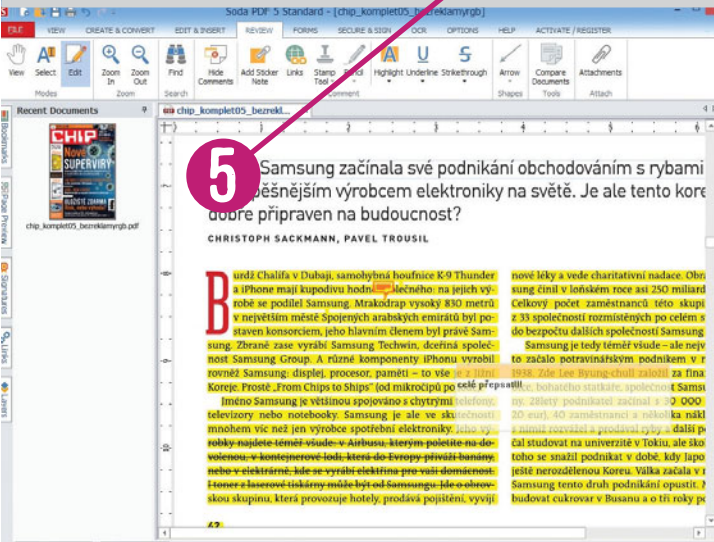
Soda PDF 5 Standard - [chip_komplet05_bezreklamyrgb]

FILE VIEW CREATE & CONVERT EDIT & INSERT REVIEW FORMS SECURE & SIGN OCR OPTIONS HELP ACTIVATE / REGISTER

View Select Edit Zoom In Zoom Out Find Hide Comments Add Sticker Note Links Stamp Tool Pencil Highlight Underline Strikethrough Arrow Compare Documents Attachments

Modes Zoom Search Comment Shapes Tools Attach

Recent Documents

chip_komplet05_bezreklamyrgb.pdf

chip_komplet05_bezrekl...

Bookmarks Page Preview Signatures Links Layers

5

Samsung začínala své podnikání obchodováním s rybami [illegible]spěšnějším výrobcem elektroniky na světě. Je ale tento kore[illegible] dobře připraven na budoucnost?

CHRISTOPH SACKMANN, PAVEL TROUSIL

Burdž Chalífa v Dubaji, samohybná houfnice K-9 Thunder a iPhone mají kupodivu hodně společného: na jejich výrobě se podílel Samsung. Mrakodrap vysoký 830 metrů v největším městě Spojených arabských emirátů byl postaven konsorciem, jeho hlavním členem byl právě Samsung. Zbraně zase vyrábí Samsung Techwin, dceřiná společnost Samsung Group. A různé komponenty iPhonu vyrobil rovněž Samsung: displej, procesor, paměti – to vše je z Jižní Koreje. Prostě „From Chips to Ships" (od mikročipů po lodě).

Jméno Samsung je většinou spojováno s chytrými telefony, televizory nebo notebooky. Samsung je ale ve skutečnosti mnohem víc než jen výrobce spotřební elektroniky. Jeho výrobky najdete téměř všude: v Airbusu, kterým poletíte na dovolenou, v kontejnerové lodi, která do Evropy přiváží banány, nebo v elektrárně, kde se vyrábí elektřina pro vaši domácnost. I toner z laserové tiskárny může být od Samsungu. Jde o obrovskou skupinu, která provozuje hotely, prodává pojištění, vyvíjí

celé přepsat!!!

nové léky a vede charitativní nadace. Obra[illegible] sung činil v loňském roce asi 250 miliard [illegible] Celkový počet zaměstnanců této skupi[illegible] z 33 společností rozmístěných po celém s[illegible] do bezpočtu dalších společností Samsung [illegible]

Samsung je tedy téměř všude – ale nejv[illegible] to začalo potravinářským podnikem v r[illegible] 1938. Zde Lee Byung-chull založil za fina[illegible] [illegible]e, bohatého statkáře, společnost Samsu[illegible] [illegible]ny. Zlatý podnikatel začínal s 30 000 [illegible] 20 eur), 40 zaměstnanci a několika nákl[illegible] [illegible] rozvážel a prodával ryby a další p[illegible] čal studovat na univerzitě v Tokiu, ale ško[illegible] toho se snažil podnikat v době, kdy Japo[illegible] ještě nerozdělenou Koreu. Válka začala v r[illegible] Samsung tento druh podnikání opustit. N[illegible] budovat cukrovar v Busanu a o tři roky po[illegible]

42